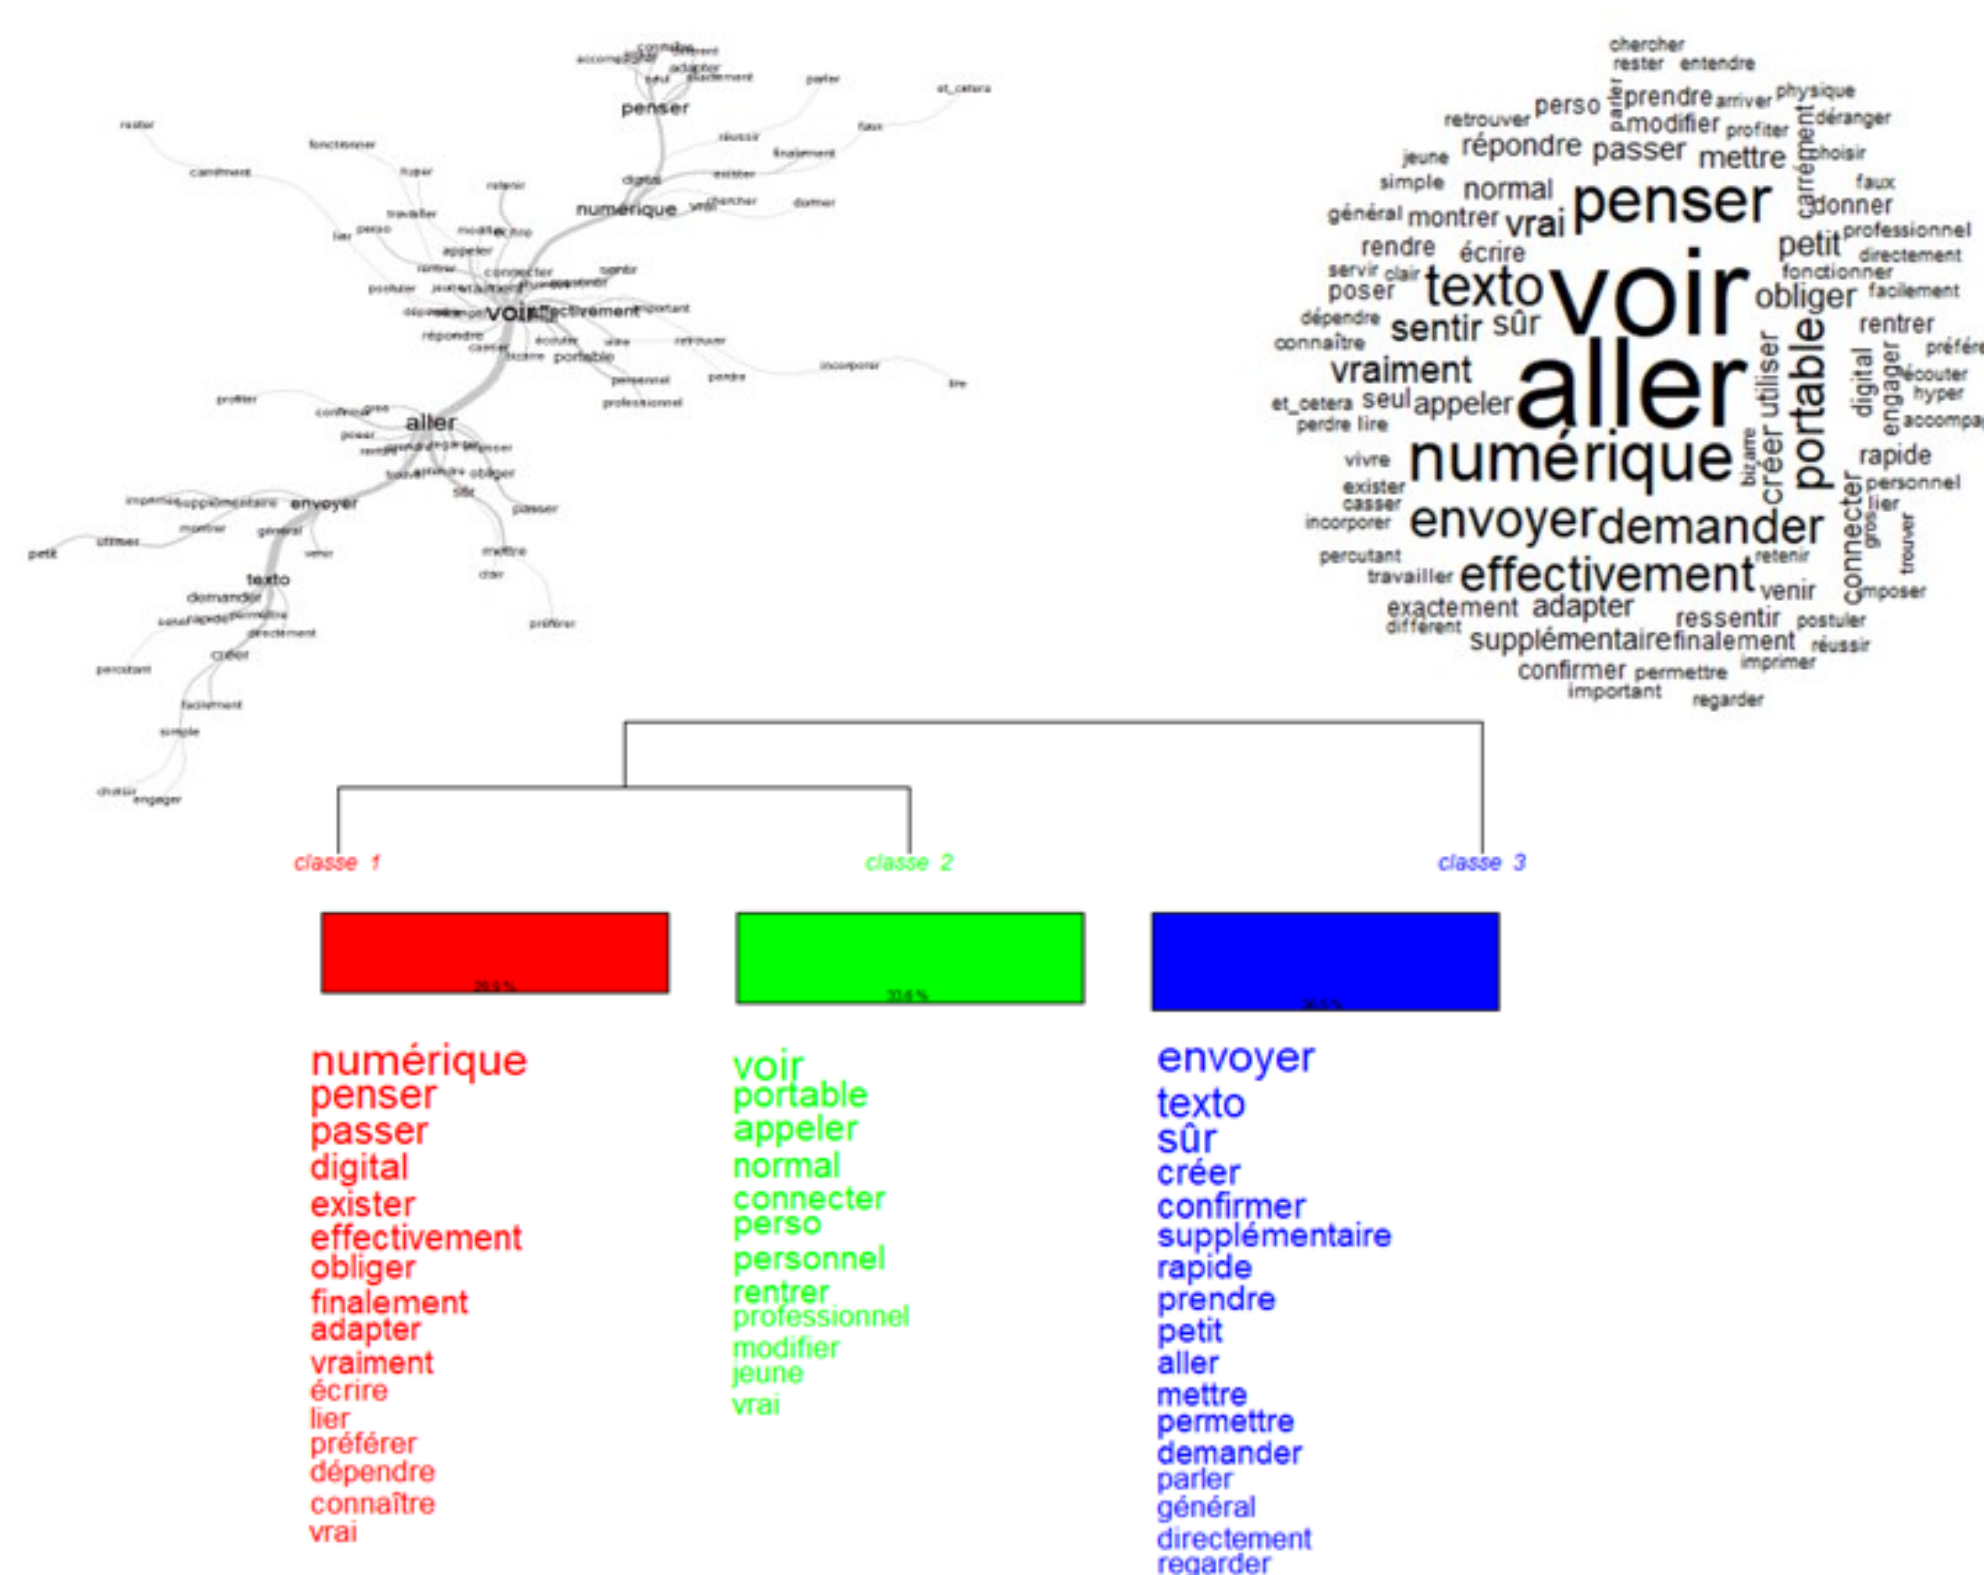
penser
numérique
voir
effectivement
aller
envoyer
texto
portable
connecter
demander
créer
simple
petit
rester
fonctionner
parler
faux
et_cetera
profiter
personnel
professionnel
incorporer
lire
préférer
réussir
finalement
engager
choisir
facilement
percutant
directement
supplémentaire
montrer
général
venir
passer
mettre
dire
obliger

chercher rester entendre perso prendre arriver physique retrouver modifier profiter déranger jeune répondre passer mettre choisir simple normal penser faux général montrer vrai donner petit professionnel rendre écrire directement servir clair fonctionner poser texto voir obliger facilement dépendre sentir sûr rentrer connaître préférer vraiment aller écouter et_cetera seul appeler hyper perdre lire accompagner vivre numérique rapide exister personnel casser lier incorporer envoyer demander percutant retenir travailler effectivement venir composer exactement adapter ressentir postuler différent supplémentaire finalement réussir confirmer permettre imprimer important regarder utiliser portable créer digital engager connecter bizarre carrément trouver

classe 1
classe 2
classe 3

numérique
penser
passer
digital
exister
effectivement
obliger
finalement
adapter
vraiment
écrire
lier
préférer
dépendre
connaître
vrai

voir
portable
appeler
normal
connecter
perso
personnel
rentrer
professionnel
modifier
jeune
vrai

envoyer
texto
sûr
créer
confirmer
supplémentaire
rapide
prendre
petit
aller
mettre
permettre
demander
parler
général
directement
regarder